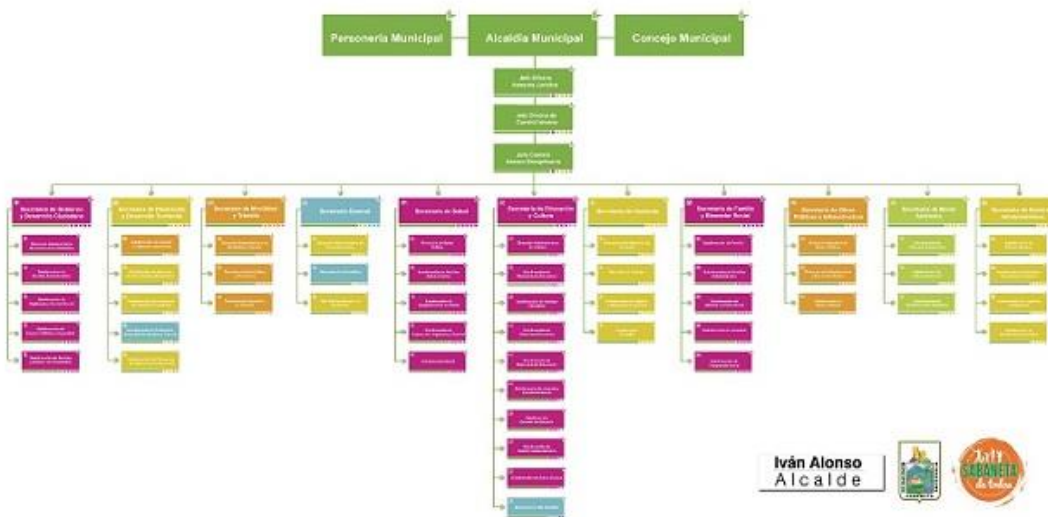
Personería Municipal

Alcaldía Municipal

Concejo Municipal

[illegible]

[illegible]

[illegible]

Secretaría de Gobierno y Desarrollo Ciudadano

Secretaría de Planeación y Desarrollo Territorial

Secretaría de Movilidad y Tránsito

Secretaría General

Secretaría de Salud

Secretaría de Educación y Cultura

Secretaría de Hacienda

Secretaría de Familia y Bienestar Social

Secretaría de Obras Públicas e Infraestructura

Secretaría de Medio Ambiente

Secretaría de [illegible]

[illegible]

Iván Alonso
Alcalde

Sabaneta de todos